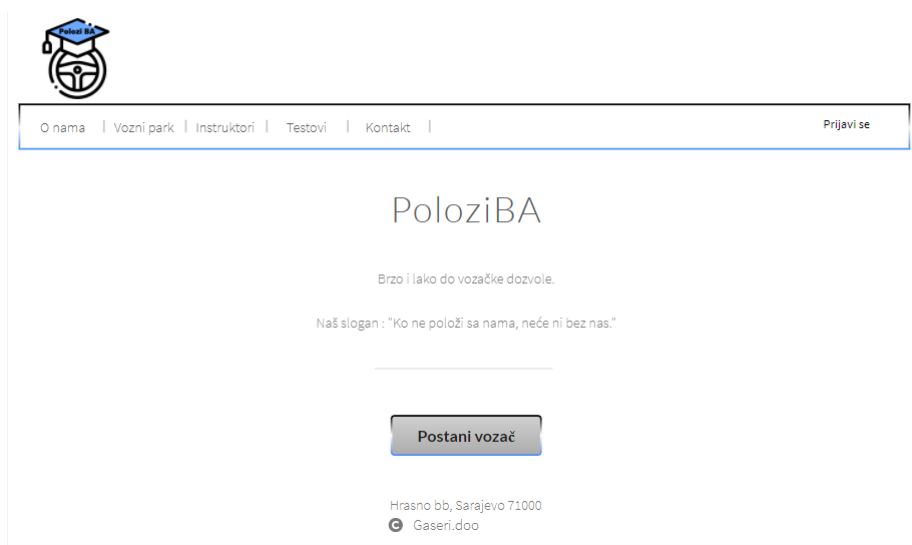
Polozi BA

O nama | Vozni park | Instruktori | Testovi | Kontakt |

Prijavi se

PoloziBA

Brzo i lako do vozačke dozvole.

Naš slogan : "Ko ne položi sa nama, neće ni bez nas."

Postani vozač

Hrasno bb, Sarajevo 71000
© Gaseri.doo